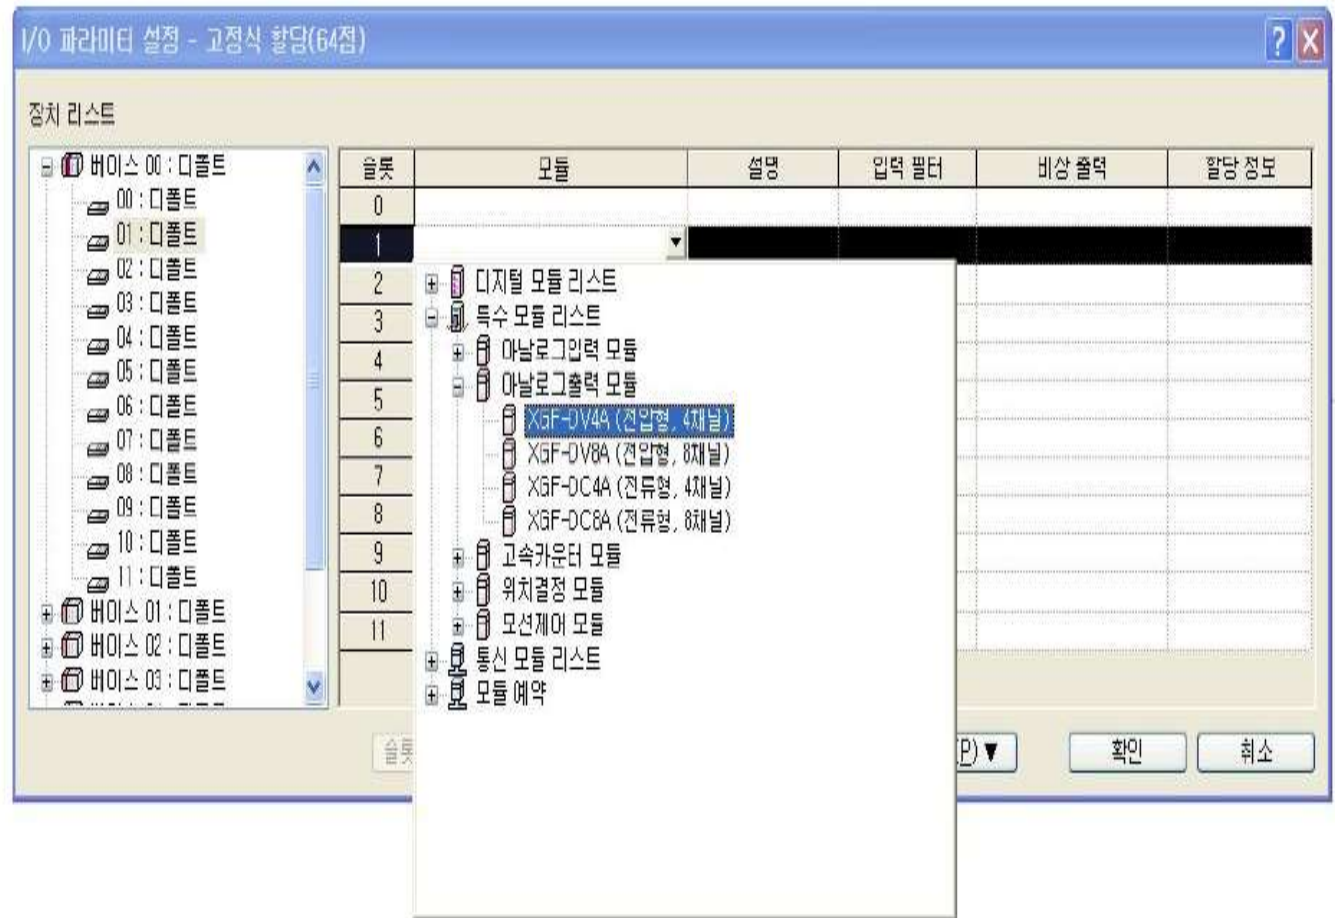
I/O 파라미터 설정 - 고정식 할당(64점)

장치 리스트

베이스 00 : 디폴트
00 : 디폴트
01 : 디폴트
02 : 디폴트
03 : 디폴트
04 : 디폴트
05 : 디폴트
06 : 디폴트
07 : 디폴트
08 : 디폴트
09 : 디폴트
10 : 디폴트
11 : 디폴트
베이스 01 : 디폴트
베이스 02 : 디폴트
베이스 03 : 디폴트

| 슬롯 | 모듈 | 설명 | 입력 필터 | 비상 출력 | 할당 정보 |
|---|---|---|---|---|---|
| 0 | | | | | |
| 1 | | | | | |
| 2 | | | | | |
| 3 | | | | | |
| 4 | | | | | |
| 5 | | | | | |
| 6 | | | | | |
| 7 | | | | | |
| 8 | | | | | |
| 9 | | | | | |
| 10 | | | | | |
| 11 | | | | | |

디지털 모듈 리스트
특수 모듈 리스트
아날로그입력 모듈
아날로그출력 모듈
XGF-DV4A (전압형, 4채널)
XGF-DV8A (전압형, 8채널)
XGF-DC4A (전류형, 4채널)
XGF-DC8A (전류형, 8채널)
고속카운터 모듈
위치결정 모듈
모션제어 모듈
통신 모듈 리스트
모듈 예약

슬롯 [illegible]
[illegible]P) ▼
확인
취소